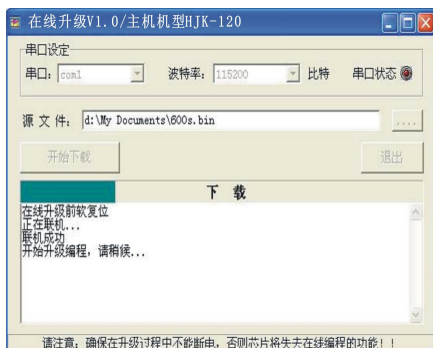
在线升级V1.0/主机机型HJK-120

串口设定
串口: com1
波特率: 115200 比特
串口状态

源 文 件: d:\My Documents\600s.bin
....

开始下载
退出

下 载

在线升级前软复位
正在联机...
联机成功
开始升级编程，请稍候...

请注意，确保在升级过程中不能断电，否则芯片将失去在线编程的功能！！